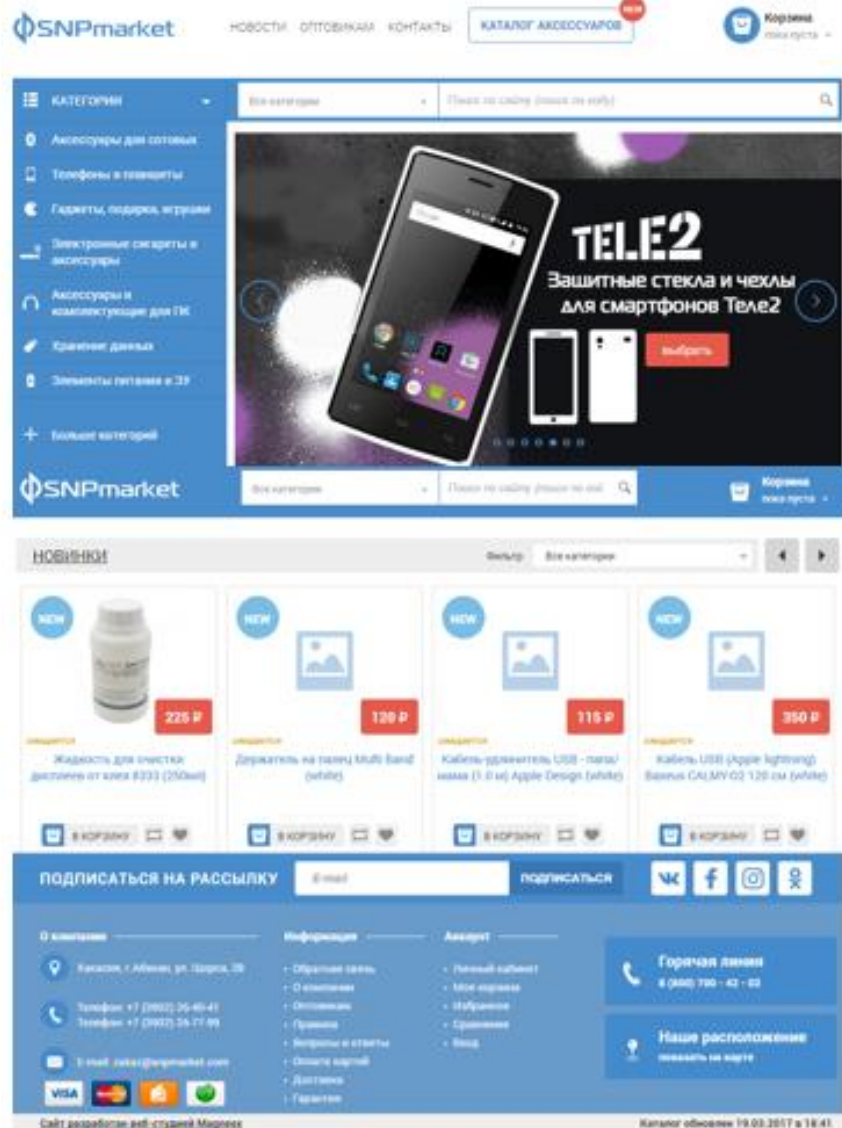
SNPmarket

НОВОСТИ ОПТОВИКАМ КОНТАКТЫ

КАТАЛОГ АКСЕССУАРОВ NEW

Корзина
пока пуста

КАТЕГОРИИ

Все категории

Поиск по сайту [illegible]

Аксессуары для сотовых

Телефоны и планшеты

Гаджеты, подарки, игрушки

Электронные сигареты и аксессуары

Аксессуары и комплектующие для ПК

Хранение данных

Элементы питания и ЗУ

Больше категорий

TELE2

Защитные стекла и чехлы для смартфонов Теле2

выбрать

SNPmarket

Все категории

Поиск по сайту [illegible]

Корзина
пока пуста

НОВИНКИ

Фильтр: Все категории

NEW

225 ₽

ожидается

Жидкость для очистки дисплеев от клея 8333 (250ml)

В КОРЗИНУ

NEW

120 ₽

ожидается

Держатель на палец Multi Band (white)

В КОРЗИНУ

NEW

115 ₽

ожидается

Кабель-удлинитель USB - папа/мама (1.0 м) Apple Design (white)

В КОРЗИНУ

NEW

350 ₽

ожидается

Кабель USB (Apple lightning) Baseus CALMY-02 120 см (white)

В КОРЗИНУ

ПОДПИСАТЬСЯ НА РАССЫЛКУ

E-mail

ПОДПИСАТЬСЯ

О компании

Хакасия, г. Абакан, ул. Щорса, 39

Телефон: +7 (3902) 26-40-41
Телефон: +7 (3902) 26-77-99

E-mail: zakaz@snpmarket.com

VISA

Информация

Обратная связь
О компании
Оптовикам
Правила
Вопросы и ответы
Оплата картой
Доставка
Гарантия

Аккаунт

Личный кабинет
Моя корзина
Избранное
Сравнение
Вход

Горячая линия
8 (800) 700 - 42 - 03

Наше расположение
показать на карте

Сайт разработан веб-студией Мармекс

Каталог обновлен 19.03.2017 в 18:41